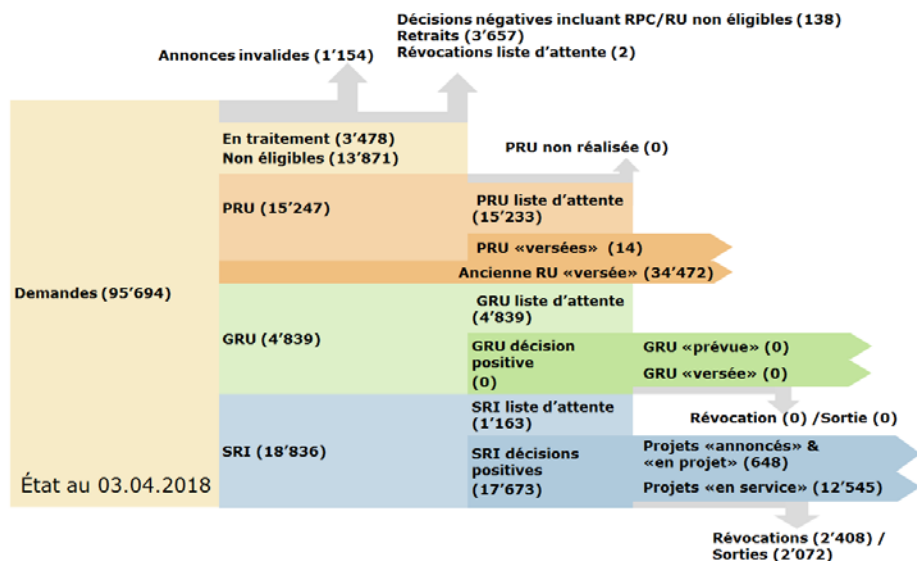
Décisions négatives incluant RPC/RU non éligibles (138)
Retraits (3'657)
Révocations liste d'attente (2)

Annonces invalides (1'154)

En traitement (3'478)
Non éligibles (13'871)

PRU non réalisée (0)

PRU (15'247)

PRU liste d'attente (15'233)

PRU «versées» (14)

Ancienne RU «versée» (34'472)

Demandes (95'694)

GRU liste d'attente (4'839)

GRU (4'839)

GRU décision positive (0)

GRU «prévue» (0)

GRU «versée» (0)

SRI liste d'attente (1'163)

Révocation (0) /Sortie (0)

SRI (18'836)

SRI décisions positives (17'673)

Projets «annoncés» & «en projet» (648)

Projets «en service» (12'545)

État au 03.04.2018

Révocations (2'408) / Sorties (2'072)